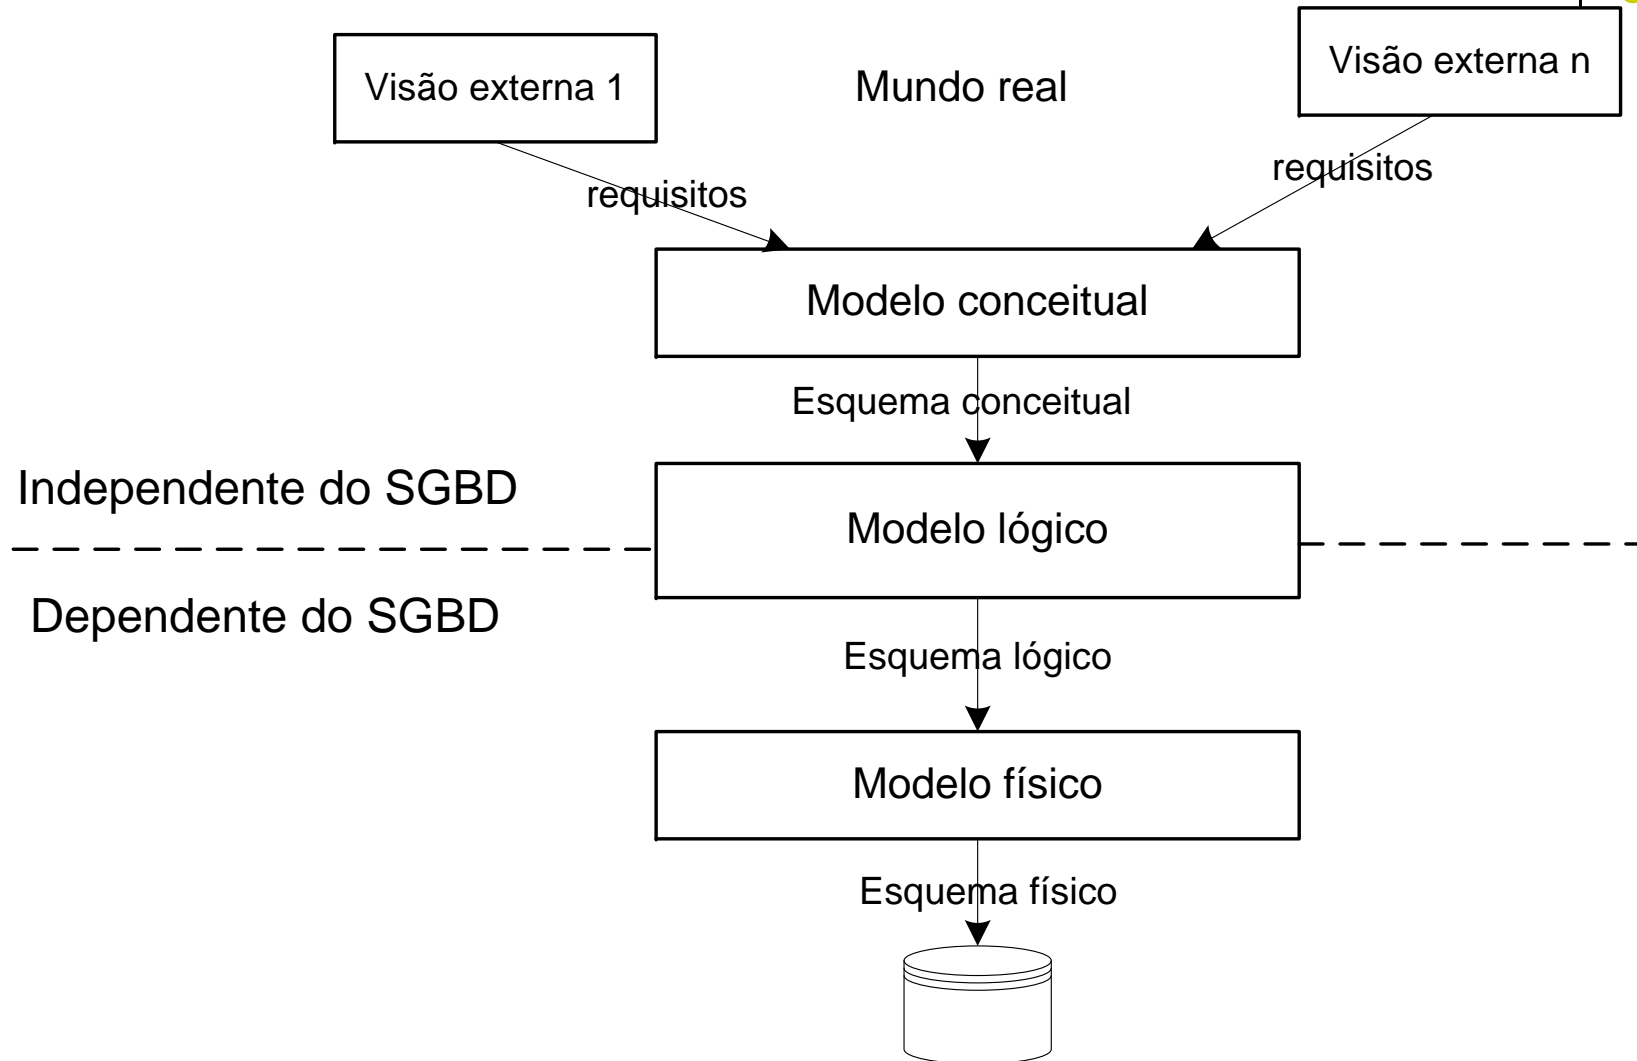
Visão externa 1

Mundo real

Visão externa n

requisitos

requisitos

Modelo conceitual

Esquema conceitual

Independente do SGBD

Modelo lógico

Dependente do SGBD

Esquema lógico

Modelo físico

Esquema físico